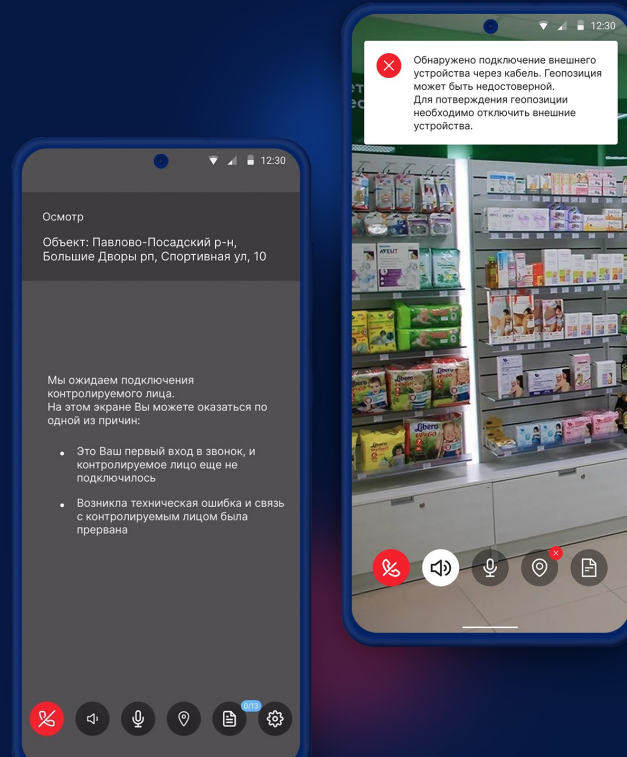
12:30

Осмотр

Объект: Павлово-Посадский р-н, Большие Дворы рп, Спортивная ул, 10

Мы ожидаем подключения контролируемого лица.
На этом экране Вы можете оказаться по одной из причин:

• Это Ваш первый вход в звонок, и контролируемое лицо еще не подключилось

• Возникла техническая ошибка и связь с контролируемым лицом была прервана

0/13

12:30

Обнаружено подключение внешнего устройства через кабель. Геопозиция может быть недостоверной.
Для потверждения геопозиции необходимо отключить внешние устройства.

AVENT

Libero

Libero